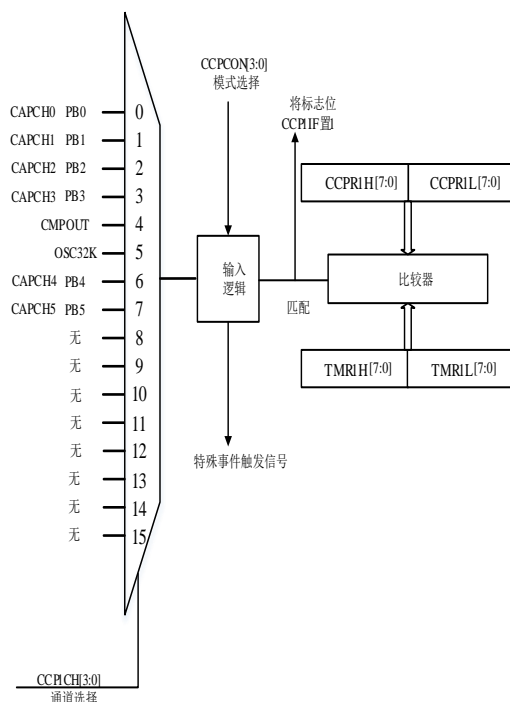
CCPCON[3:0]
模式选择

将标志位
CCP1IF置1

CAPCH0 PB0
0
CAPCH1 PB1
1
CAPCH2 PB2
2
CAPCH3 PB3
3
CMPOUT
4
OSC32K
5
CAPCH4 PB4
6
CAPCH5 PB5
7
无
8
无
9
无
10
无
11
无
12
无
13
无
14
无
15

输入
逻辑

匹配

CCPR1H[7:0]
CCPR1L[7:0]

比较器

TMR1H[7:0]
TMR1L[7:0]

特殊事件触发信号

CCP1CH[3:0]
通道选择